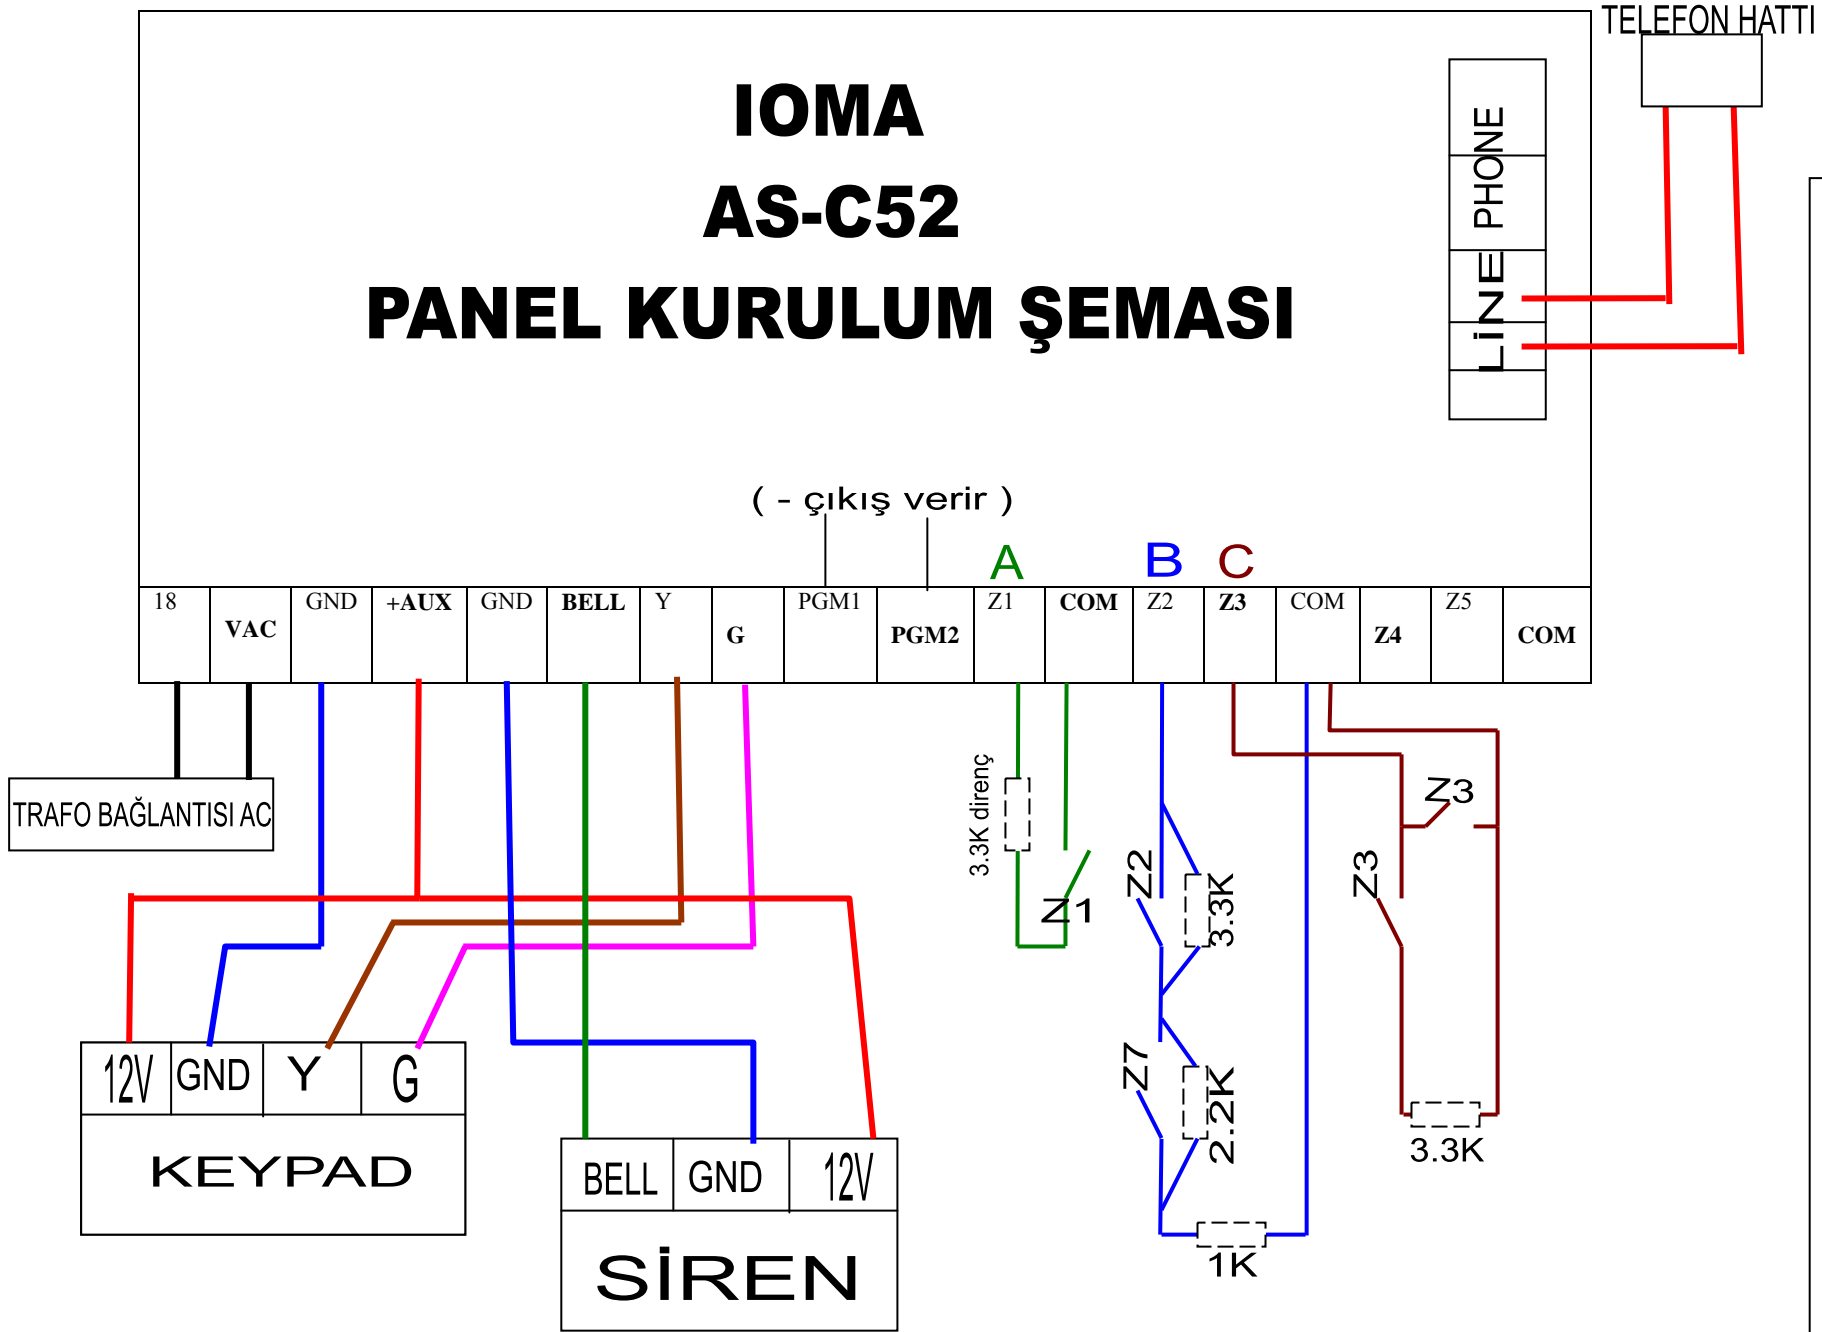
TELEFON HATTI

IOMA
AS-C52
PANEL KURULUM ŞEMASI

PHONE
LİNE

( - çıkış verir )

A B C

| 18 | VAC | GND | +AUX | GND | BELL | Y | G | PGM1 | PGM2 | Z1 | COM | Z2 | Z3 | COM | Z4 | Z5 | COM |
|---|---|---|---|---|---|---|---|---|---|---|---|---|---|---|---|---|---|

TRAFO BAĞLANTISI AC

3.3K direnç
Z1
Z2
3.3K
Z7
2.2K
1K
Z3
Z3
3.3K

| 12V | GND | Y | G |
|---|---|---|---|

KEYPAD

| BELL | GND | 12V |
|---|---|---|

SİREN